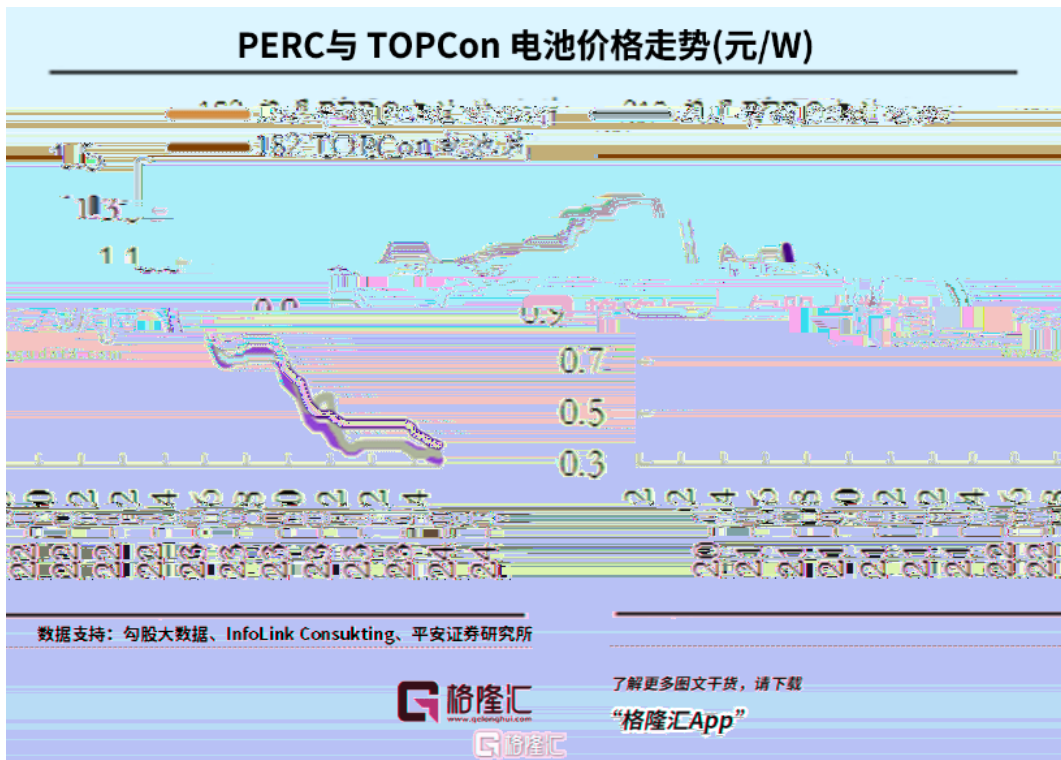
PERC与 TOPCon 电池价格走势(元/W)

182 TOPCon电池价格

1.5

1.35

1.1

0.9

0.7

0.5

0.3

数据支持：勾股大数据、InfoLink Consukting、平安证券研究所

格隆汇
www.gelonghui.com

了解更多图文干货，请下载
“格隆汇App”

格隆汇